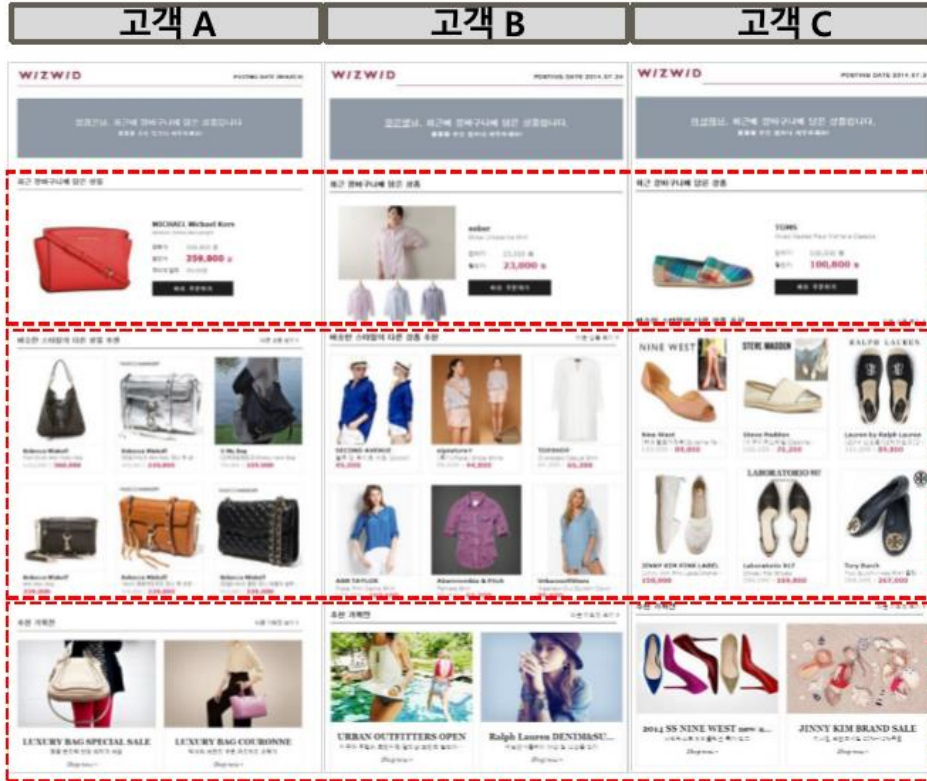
고객 A

고객 B

고객 C

W/ZW/D

POSTING DATE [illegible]

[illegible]

최근 장바구니에 담은 상품

MICHAEL Michael Kors

259,800

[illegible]

비슷한 스타일의 다른 상품 추천

Rebecca Minkoff

360,000

Rebecca Minkoff

Rebecca Minkoff

Rebecca Minkoff

Rebecca Minkoff

Rebecca Minkoff

추천 기획전

LUXURY BAG SPECIAL SALE

LUXURY BAG COURONNE

W/ZW/D

POSTING DATE 2014.07.24

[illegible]

최근 장바구니에 담은 상품

aubor

23,000

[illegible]

비슷한 스타일의 다른 상품 추천

SECOND AVENUE

45,000

signature

94,000

TOPSHOP

65,200

ANN TAYLOR

Abercrombie & Fitch

UrbanOutfitters

추천 기획전

URBAN OUTFITTERS OPEN

Ralph Lauren DENIM&SU...

W/ZW/D

POSTING DATE 2014.07.2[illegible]

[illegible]

최근 장바구니에 담은 상품

TOMS

100,800

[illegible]

NINE WEST

STEVE MADDEN

RALPH LAUREN

Nine West

89,000

Steve Madden

79,200

Lauren by Ralph Lauren

89,800

LABORATORIO 917

JINNY KIM LINE LABEL

159,000

Laboratorio 917

189,800

Tory Burch

267,000

추천 기획전

2014 SS NINE WEST new a...

JINNY KIM BRAND SALE